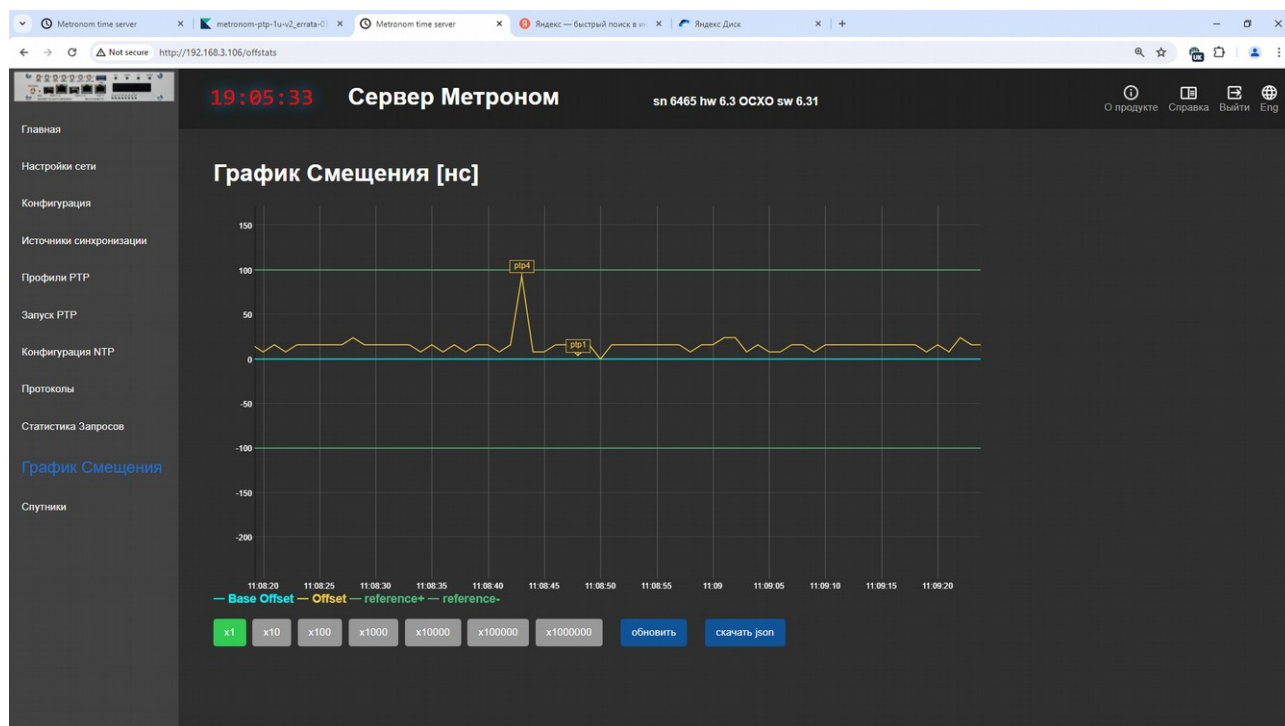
Metronom time server × metronom-ptp-1u-v2_errata-0 × Metronom time server × Яндекс — быстрый поиск в × Яндекс Диск × +

Not secure http://192.168.3.106/offstats

19:05:33 Сервер Метроном sn 6465 hw 6.3 OCXO sw 6.31

О продукте Справка Выйти Eng

Главная
Настройки сети
Конфигурация
Источники синхронизации
Профили PTP
Запуск PTP
Конфигурация NTP
Протоколы
Статистика Запросов
График Смещения
Спутники

График Смещения [нс]

150
100
50
0
-50
-100
-150
-200

ptp4
ptp1

11:08:20 11:08:25 11:08:30 11:08:35 11:08:40 11:08:45 11:08:50 11:08:55 11:09 11:09:05 11:09:10 11:09:15 11:09:20

— Base Offset — Offset — reference+ — reference-

x1 x10 x100 x1000 x10000 x100000 x1000000 обновить скачать json